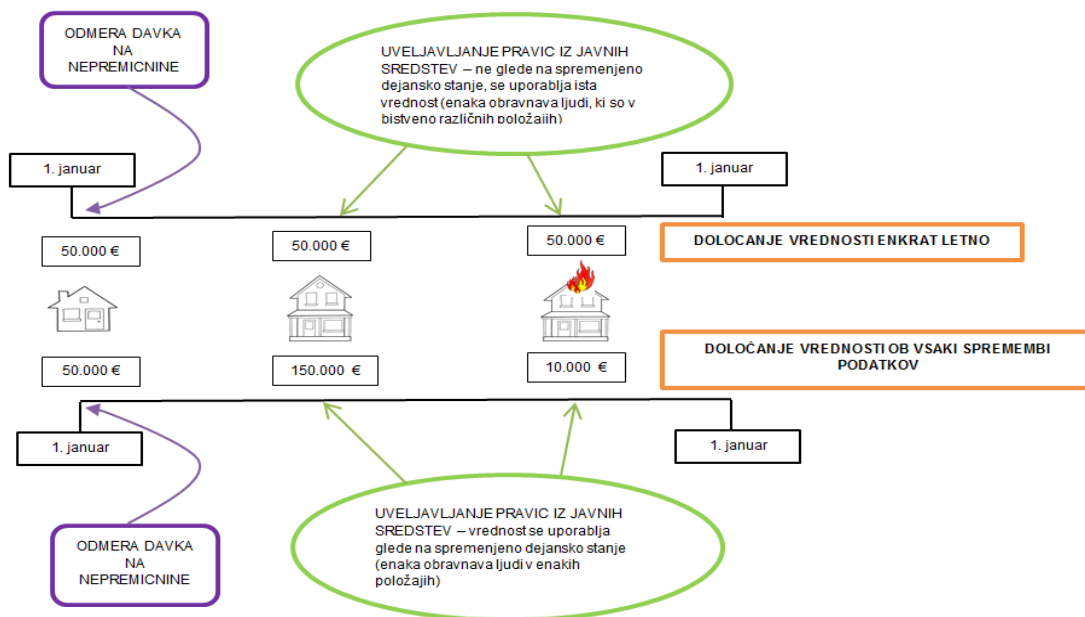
ODMERA DAVKA NA NEPREMICNINE

UVELJAVLJANJE PRAVIC IZ JAVNIH SREDSTEV – ne glede na spremenjeno dejansko stanje, se uporablja ista vrednost (enaka obravnava ljudi, ki so v bistveno različnih položajih)

1. januar

1. januar

50.000 €

50.000 €

50.000 €

DOLOCANJE VREDNOSTI ENKRAT LETNO

DOLOČANJE VREDNOSTI OB VSAKI SPREMEMBI PODATKOV

50.000 €

150.000 €

10.000 €

1. januar

1. januar

UVELJAVLJANJE PRAVIC IZ JAVNIH SREDSTEV – vrednost se uporablja glede na spremenjeno dejansko stanje (enaka obravnava ljudi v enakih položajih)

ODMERA DAVKA NA NEPREMICNINE